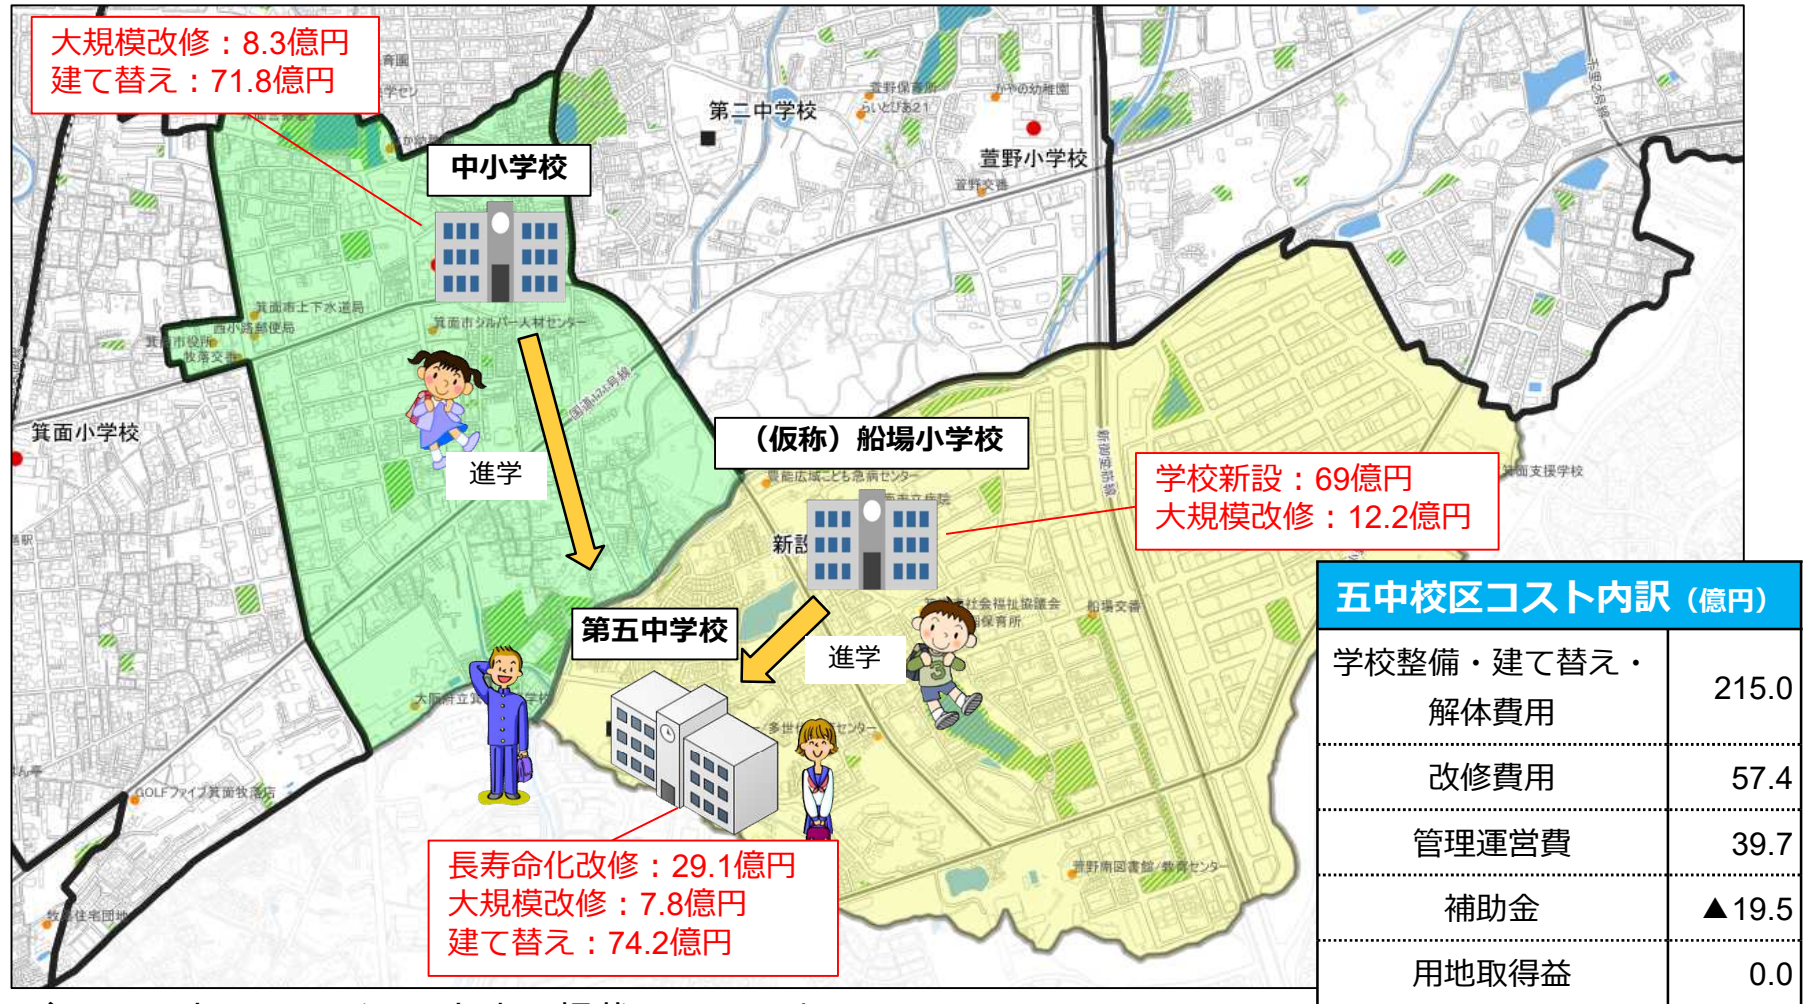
大規模改修：8.3億円
建て替え：71.8億円

中小学校

第二中学校

萱野小学校

箕面小学校

進学

（仮称）船場小学校

学校新設：69億円
大規模改修：12.2億円

新設

第五中学校

進学

長寿命化改修：29.1億円
大規模改修：7.8億円
建て替え：74.2億円

五中校区コスト内訳（億円）

| 五中校区コスト内訳（億円） | |
|---|---|
| 学校整備・建て替え・解体費用 | 215.0 |
| 改修費用 | 57.4 |
| 管理運営費 | 39.7 |
| 補助金 | ▲19.5 |
| 用地取得益 | 0.0 |